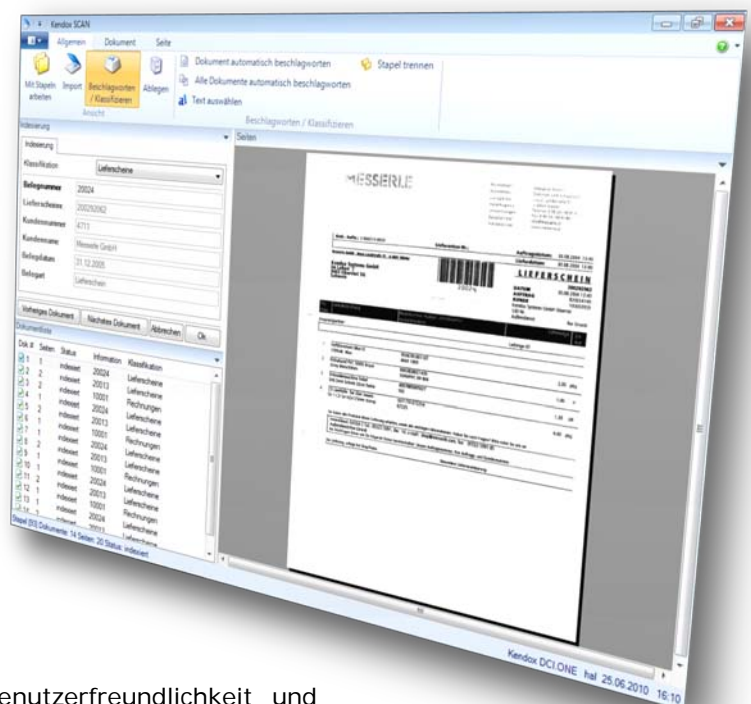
Kendox SCAN

Allgemein Dokument Seite

Mit Stapeln arbeiten Import Beschlagworten / Klassifizieren Ablegen

Ansicht

Dokument automatisch beschlagworten
Alle Dokumente automatisch beschlagworten
Text auswählen

Stapel trennen

Beschlagworten / Klassifizieren

Indexierung

Indexierung

Klassifikation Lieferscheine

Belegnummer 20024
Lieferschein 200292062
Kundennummer 4711
Kundenname Messerle GmbH
Belegdatum 21.12.2005
Belegart Lieferschein

Vorheriges Dokument Nächstes Dokument Abbrechen Ok

Dokumentliste

| Dok.# | Seiten | Status | Information | Klassifikation |
|---|---|---|---|---|
| 1 | 2 | indexiert | 20024 | Lieferscheine |
| 2 | 2 | indexiert | 20013 | Lieferscheine |
| 3 | 1 | indexiert | 10001 | Lieferscheine |
| 4 | 1 | indexiert | 20024 | Rechnungen |
| 5 | 1 | indexiert | 20013 | Lieferscheine |
| 6 | 1 | indexiert | 10001 | Lieferscheine |
| 7 | 1 | indexiert | 20024 | Rechnungen |
| 8 | 2 | indexiert | 20013 | Lieferscheine |
| 9 | 1 | indexiert | 10001 | Lieferscheine |
| 10 | 1 | indexiert | 20024 | Rechnungen |
| 11 | 2 | indexiert | 20013 | Lieferscheine |
| 12 | 1 | indexiert | 10001 | Lieferscheine |
| 13 | 1 | indexiert | 20024 | Rechnungen |
| 14 | | | 20013 | Lieferscheine |

Stapel [ID] Dokumente: 14 Seiten: 20 Status: indexiert

Seiten

MESSERLE

LIEFERSCHEIN

20024

Kendox DCI.ONE hal 25.06.2010 16:10

enutzerfreundlichkeit und